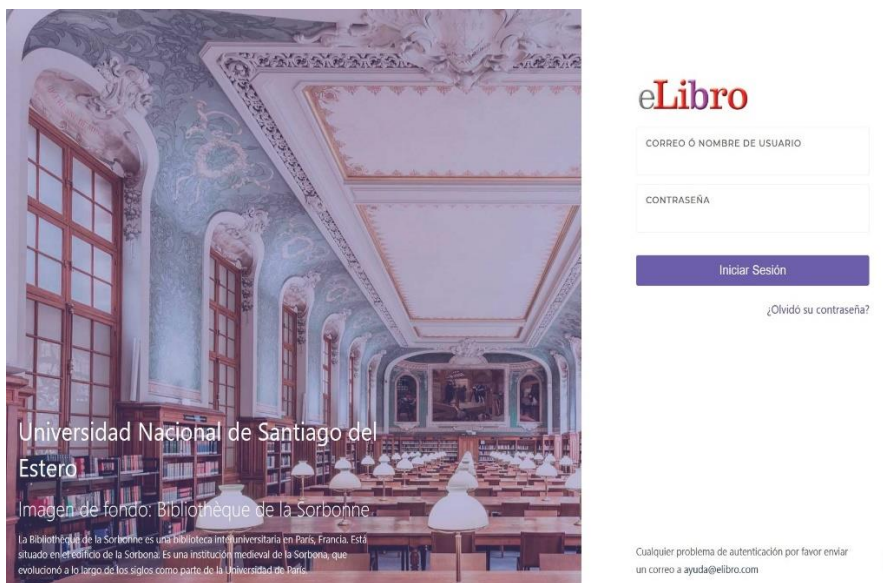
Universidad Nacional de Santiago del Estero

Imagen de fondo: Bibliothèque de la Sorbonne

La Bibliothèque de la Sorbonne es una biblioteca interuniversitaria en París, Francia. Está situado en el edificio de la Sorbona. Es una institución medieval de la Sorbona, que evolucionó a lo largo de los siglos como parte de la Universidad de París.

eLibro

CORREO Ó NOMBRE DE USUARIO

CONTRASEÑA

Iniciar Sesión

¿Olvidó su contraseña?

Cualquier problema de autenticación por favor enviar un correo a ayuda@elibro.com